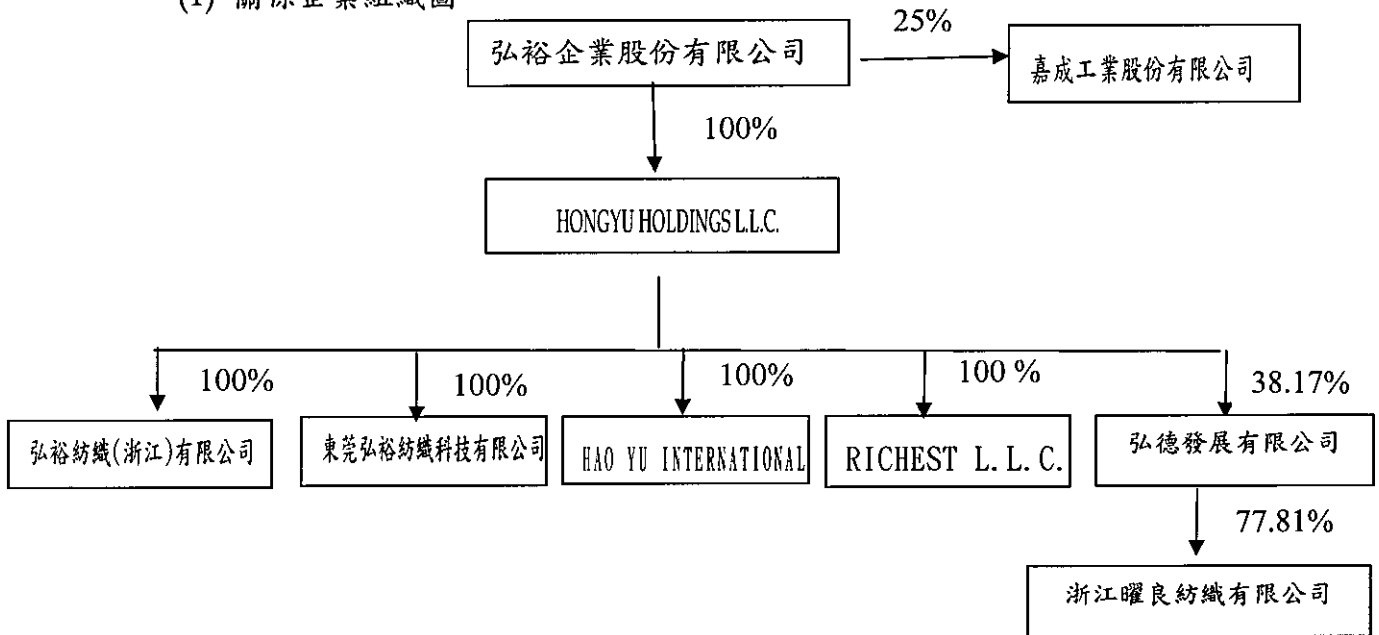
(1) 關係企業組織圖

弘裕企業股份有限公司

25%

嘉成工業股份有限公司

100%

HONGYU HOLDINGS L.L.C.

100%

弘裕紡織(浙江)有限公司

100%

東莞弘裕紡織科技有限公司

100%

HAO YU INTERNATIONAL

100 %

RICHEST L. L. C.

38.17%

弘德發展有限公司

77.81%

浙江曜良紡織有限公司